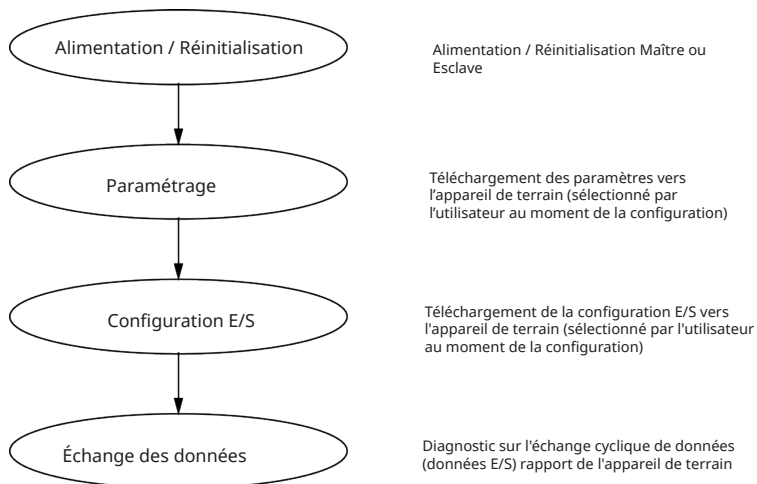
Alimentation / Réinitialisation

Alimentation / Réinitialisation Maître ou Esclave

Paramétrage

Téléchargement des paramètres vers l'appareil de terrain (sélectionné par l'utilisateur au moment de la configuration)

Configuration E/S

Téléchargement de la configuration E/S vers l'appareil de terrain (sélectionné par l'utilisateur au moment de la configuration)

Échange des données

Diagnostic sur l'échange cyclique de données (données E/S) rapport de l'appareil de terrain